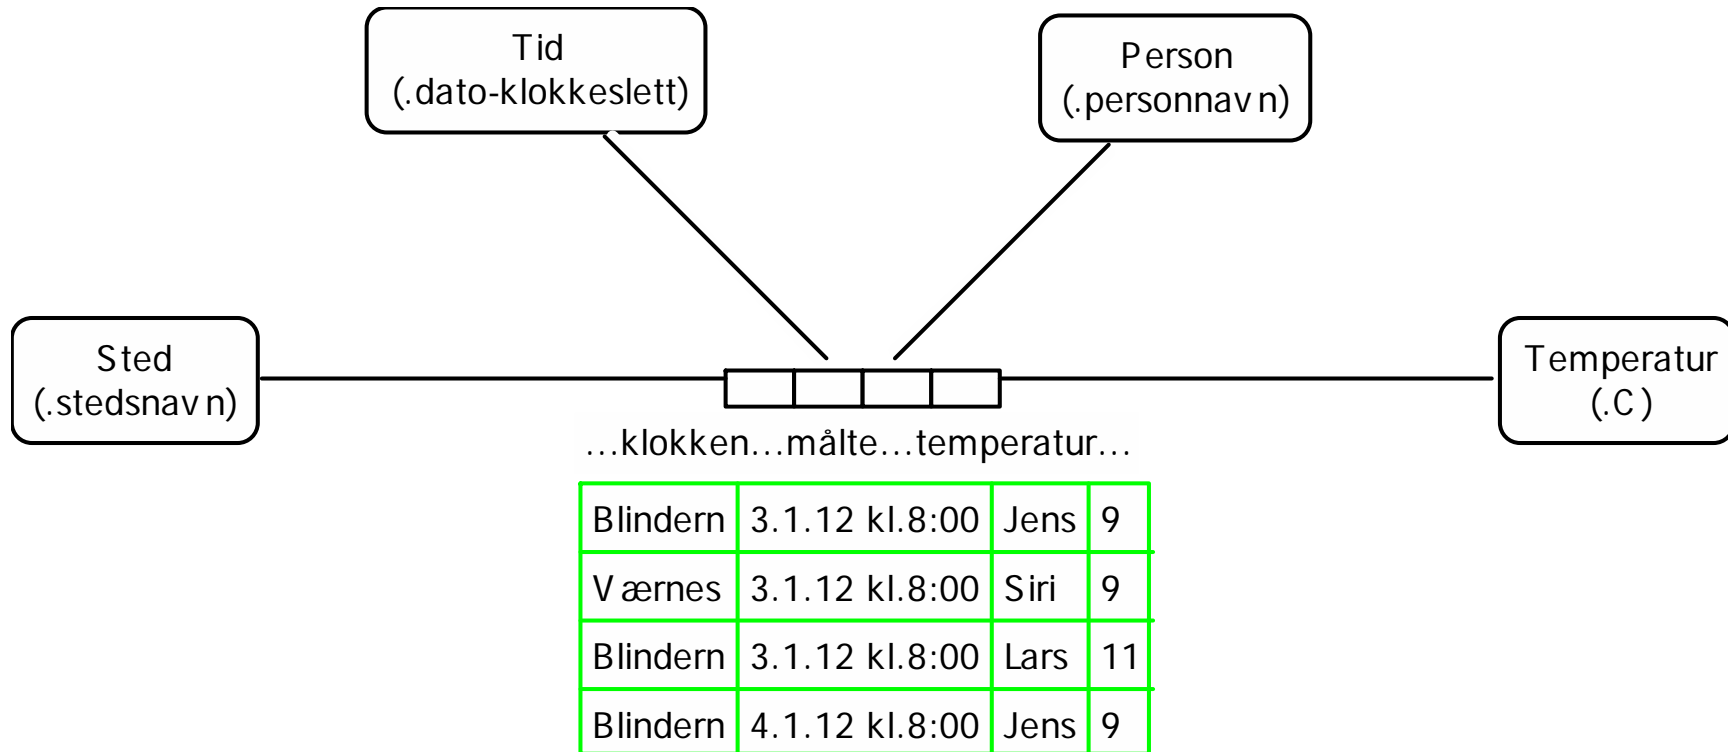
Tid
(.dato-klokkeslett)

Person
(.personnavn)

Sted
(.stedsnavn)

Temperatur
(.C)

...klokken...målte...temperatur...

| Blindern | 3.1.12 kl.8:00 | Jens | 9 |
|---|---|---|---|
| Værnes | 3.1.12 kl.8:00 | Siri | 9 |
| Blindern | 3.1.12 kl.8:00 | Lars | 11 |
| Blindern | 4.1.12 kl.8:00 | Jens | 9 |